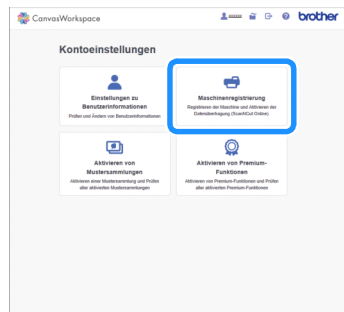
CanvasWorkspace

brother

Kontoeinstellungen

Einstellungen zu Benutzerinformationen
Prüfen und Ändern von Benutzerinformationen

Maschinenregistrierung
Registrieren der Maschine und Aktivieren der Datenübertragung (ScanNCut Online)

Aktivieren von Mustersammlungen
Aktivieren einer Mustersammlung und Prüfen aller aktivierten Mustersammlungen

Aktivieren von Premium-Funktionen
Aktivieren von Premium-Funktionen und Prüfen aller aktivierten Premium-Funktionen